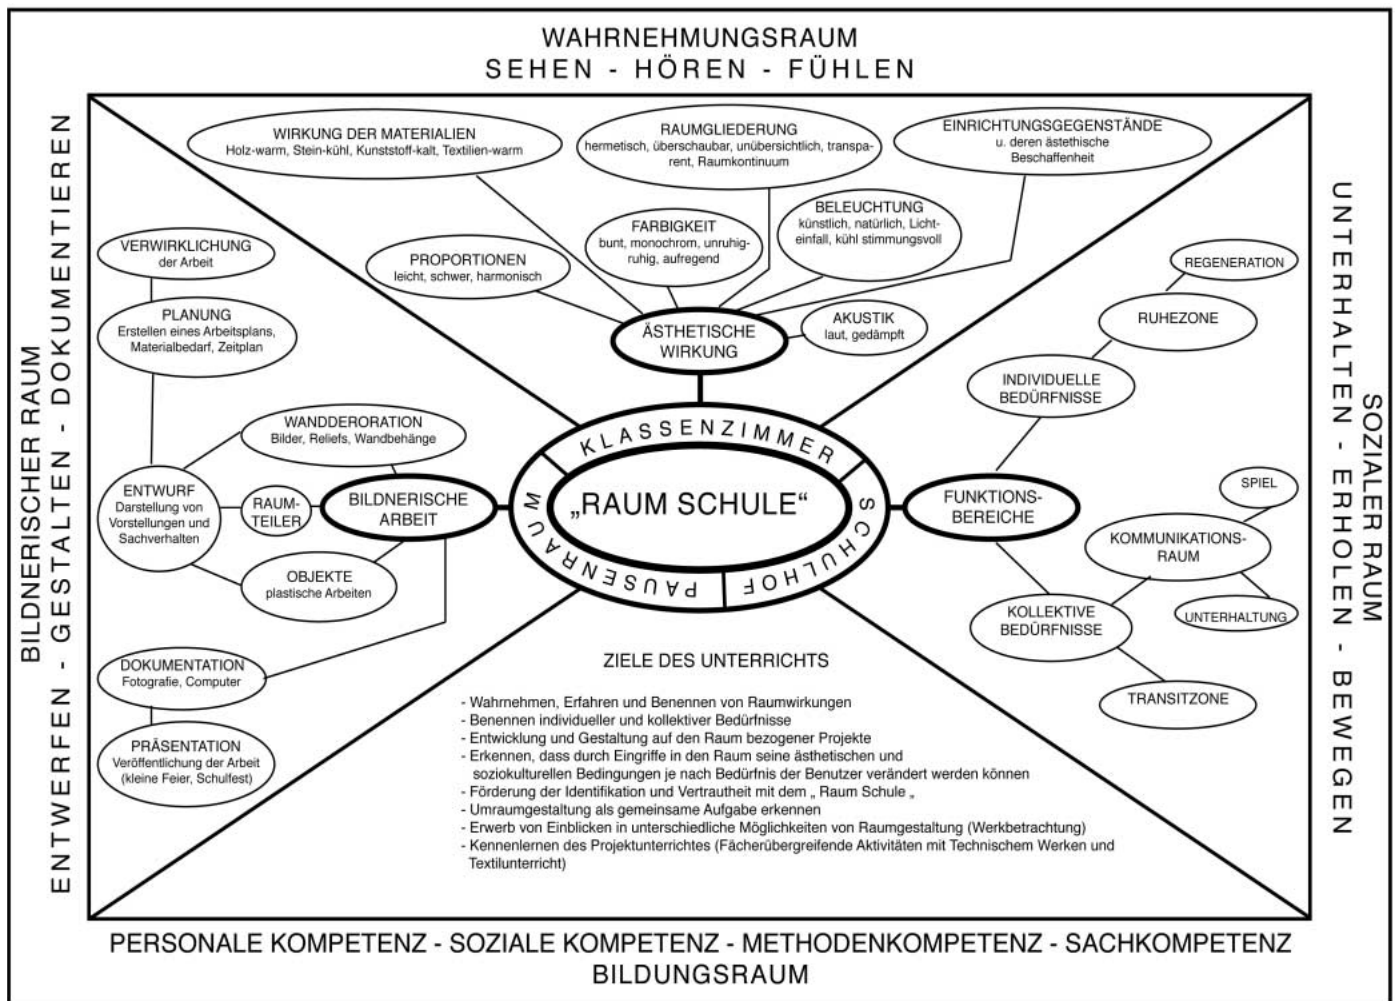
WAHRNEHMUNGSRAUM
SEHEN - HÖREN - FÜHLEN

WIRKUNG DER MATERIALIEN
Holz-warm, Stein-kühl, Kunststoff-kalt, Textilien-warm

RAUMGLIEDERUNG
hermetisch, überschaubar, unübersichtlich, transparent, Raumkontinuum

EINRICHTUNGSGEGENSTÄNDE
u. deren ästethische Beschaffenheit

FARBIGKEIT
bunt, monochrom, unruhig-ruhig, aufregend

BELEUCHTUNG
künstlich, natürlich, Lichteinfall, kühl stimmungsvoll

PROPORTIONEN
leicht, schwer, harmonisch

ÄSTHETISCHE WIRKUNG

AKUSTIK
laut, gedämpft

BILDNERISCHER RAUM
ENTWERFEN - GESTALTEN - DOKUMENTIEREN

VERWIRKLICHUNG
der Arbeit

PLANUNG
Erstellen eines Arbeitsplans, Materialbedarf, Zeitplan

WANDDERORATION
Bilder, Reliefs, Wandbehänge

ENTWURF
Darstellung von Vorstellungen und Sachverhalten

RAUMTEILER

BILDNERISCHE ARBEIT

OBJEKTE
plastische Arbeiten

DOKUMENTATION
Fotografie, Computer

PRÄSENTATION
Veröffentlichung der Arbeit (kleine Feier, Schulfest)

KLASSENZIMMER
„RAUM SCHULE“
SCHULHOF
PAUSENRAUM

SOZIALER RAUM
UNTERHALTEN - ERHOLEN - BEWEGEN

REGENERATION

RUHEZONE

INDIVIDUELLE BEDÜRFNISSE

FUNKTIONSBEREICHE

SPIEL

KOMMUNIKATIONSRAUM

KOLLEKTIVE BEDÜRFNISSE

UNTERHALTUNG

TRANSITZONE

ZIELE DES UNTERRICHTS

- Wahrnehmen, Erfahren und Benennen von Raumwirkungen
- Benennen individueller und kollektiver Bedürfnisse
- Entwicklung und Gestaltung auf den Raum bezogener Projekte
- Erkennen, dass durch Eingriffe in den Raum seine ästhetischen und soziokulturellen Bedingungen je nach Bedürfnis der Benutzer verändert werden können
- Förderung der Identifikation und Vertrautheit mit dem „ Raum Schule „
- Umraumgestaltung als gemeinsame Aufgabe erkennen
- Erwerb von Einblicken in unterschiedliche Möglichkeiten von Raumgestaltung (Werkbetrachtung)
- Kennenlernen des Projektunterrichtes (Fächerübergreifende Aktivitäten mit Technischem Werken und Textilunterricht)

PERSONALE KOMPETENZ - SOZIALE KOMPETENZ - METHODENKOMPETENZ - SACHKOMPETENZ
BILDUNGSRAUM